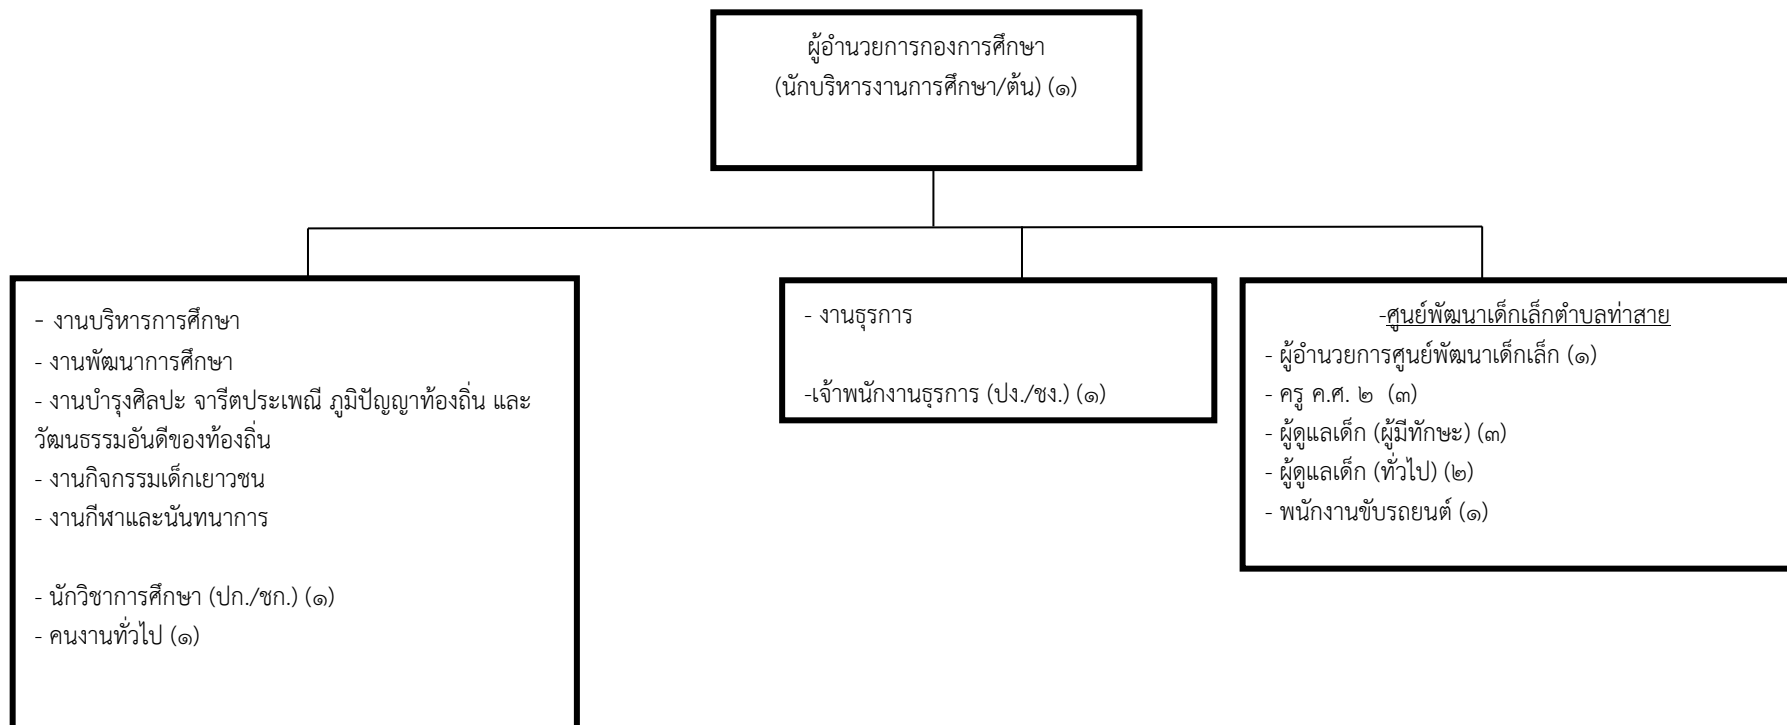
ผู้อำนวยการกองการศึกษา
(นักบริหารงานการศึกษา/ต้น) (๑)

- งานบริหารการศึกษา
- งานพัฒนาการศึกษา
- งานบำรุงศิลปะ จารีตประเพณี ภูมิปัญญาท้องถิ่น และวัฒนธรรมอันดีของท้องถิ่น
- งานกิจกรรมเด็กเยาวชน
- งานกีฬาและนันทนาการ

- นักวิชาการศึกษา (ปก./ชก.) (๑)
- คนงานทั่วไป (๑)

- งานธุรการ

-เจ้าพนักงานธุรการ (ปง./ชง.) (๑)

-ศูนย์พัฒนาเด็กเล็กตำบลท่าสาย
- ผู้อำนวยการศูนย์พัฒนาเด็กเล็ก (๑)
- ครู ค.ศ. ๒ (๓)
- ผู้ดูแลเด็ก (ผู้มีทักษะ) (๓)
- ผู้ดูแลเด็ก (ทั่วไป) (๒)
- พนักงานขับรถยนต์ (๑)